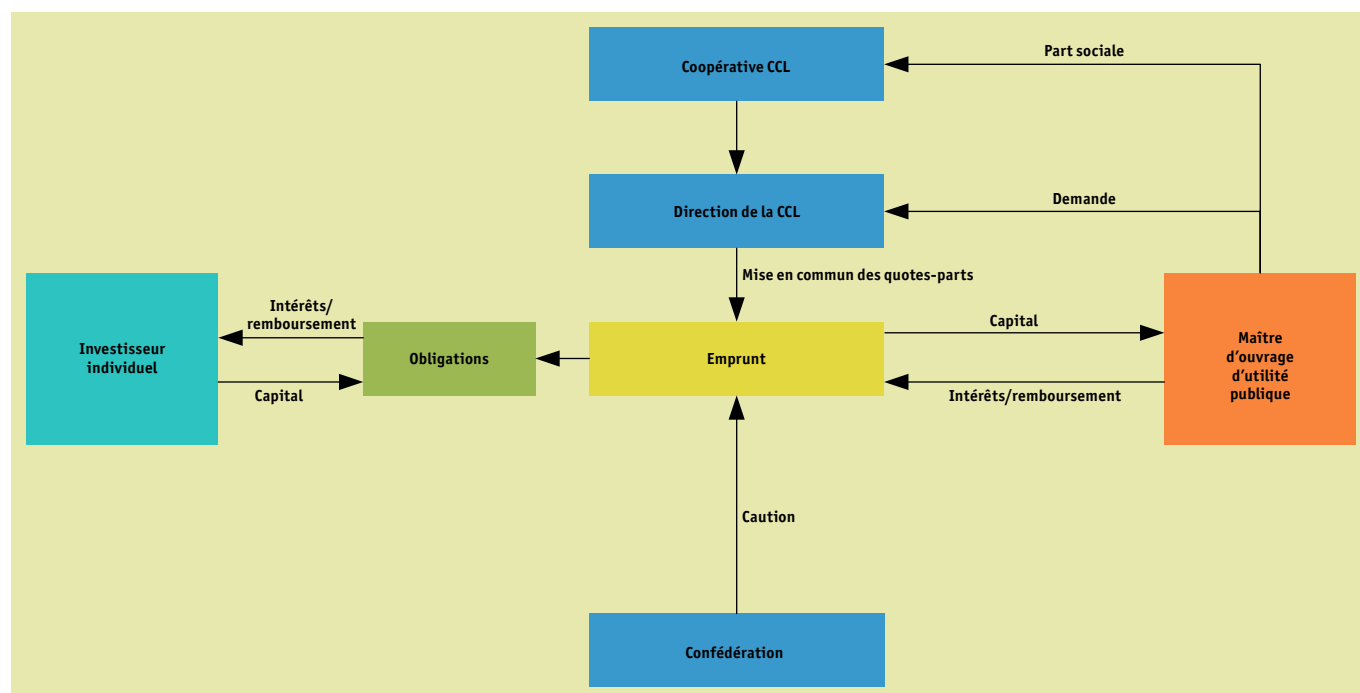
Coopérative CCL

Part sociale

Direction de la CCL

Demande

Mise en commun des quotes-parts

Investisseur individuel

Intérêts/ remboursement

Capital

Obligations

Emprunt

Capital

Intérêts/remboursement

Maître d'ouvrage d'utilité publique

Caution

Confédération